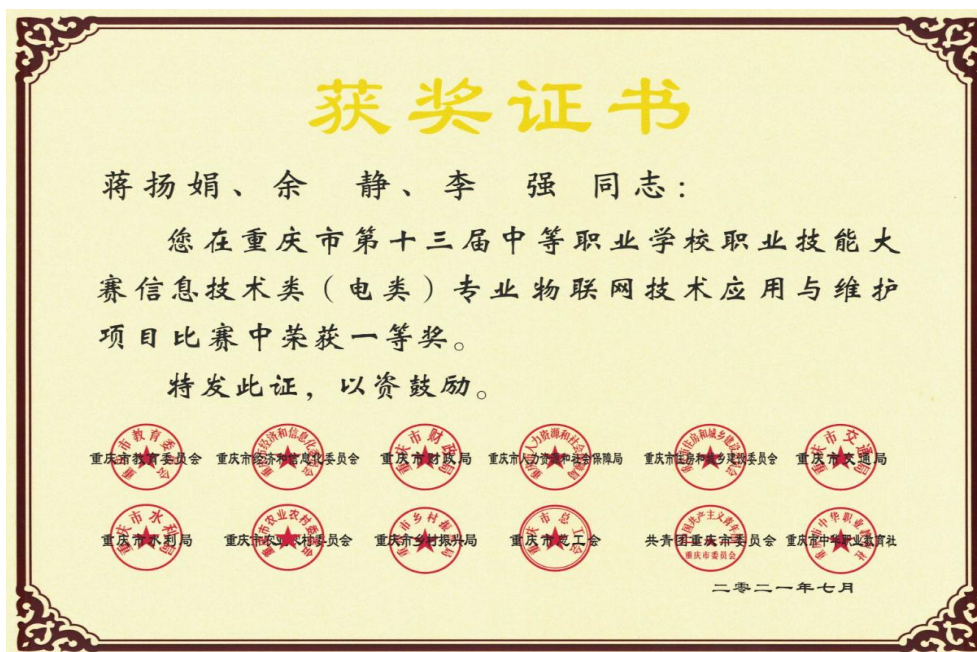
获奖证书

蒋扬娟、余　静、李　强　同志：

您在重庆市第十三届中等职业学校职业技能大赛信息技术类（电类）专业物联网技术应用与维护项目比赛中荣获一等奖。

特发此证，以资鼓励。

重庆市教育委员会　重庆市经济和信息化委员会　重庆市财政局　重庆市人力资源和社会保障局　重庆市住房和城乡建设委员会　重庆市交通局

重庆市水利局　重庆市农业农村委员会　重庆市乡村振兴局　重庆市总工会　共青团重庆市委员会　重庆市中华职业教育社

二零二一年七月